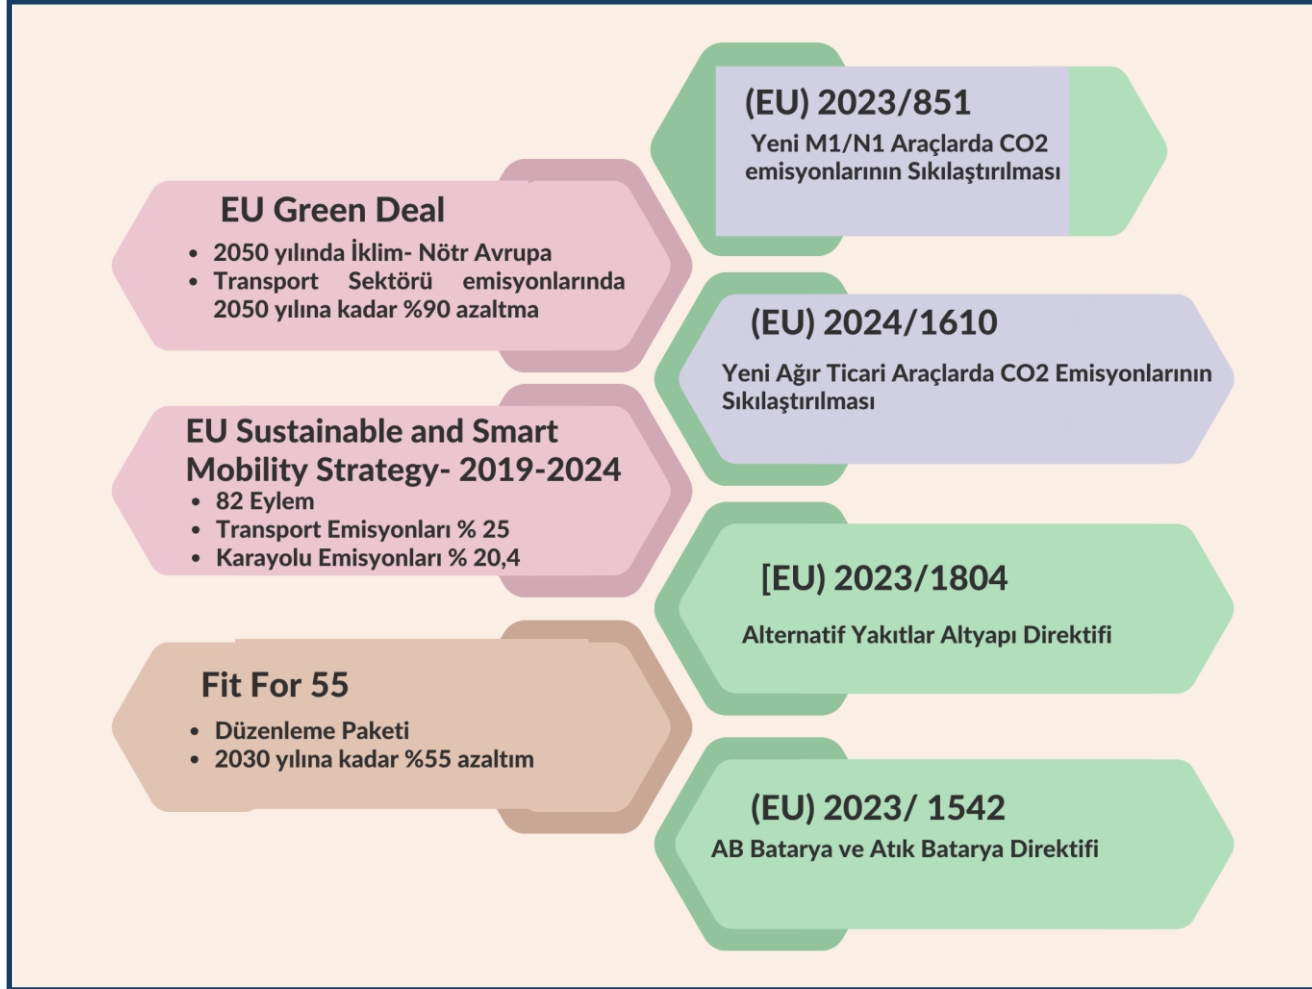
(EU) 2023/851

Yeni M1/N1 Araçlarda CO2 emisyonlarının Sıkılaştırılması

EU Green Deal

- 2050 yılında İklim- Nötr Avrupa
- Transport Sektörü emisyonlarında 2050 yılına kadar %90 azaltma

(EU) 2024/1610

Yeni Ağır Ticari Araçlarda CO2 Emisyonlarının Sıkılaştırılması

EU Sustainable and Smart Mobility Strategy- 2019-2024

- 82 Eylem
- Transport Emisyonları % 25
- Karayolu Emisyonları % 20,4

[EU) 2023/1804

Alternatif Yakıtlar Altyapı Direktifi

Fit For 55

- Düzenleme Paketi
- 2030 yılına kadar %55 azaltım

(EU) 2023/ 1542

AB Batarya ve Atık Batarya Direktifi